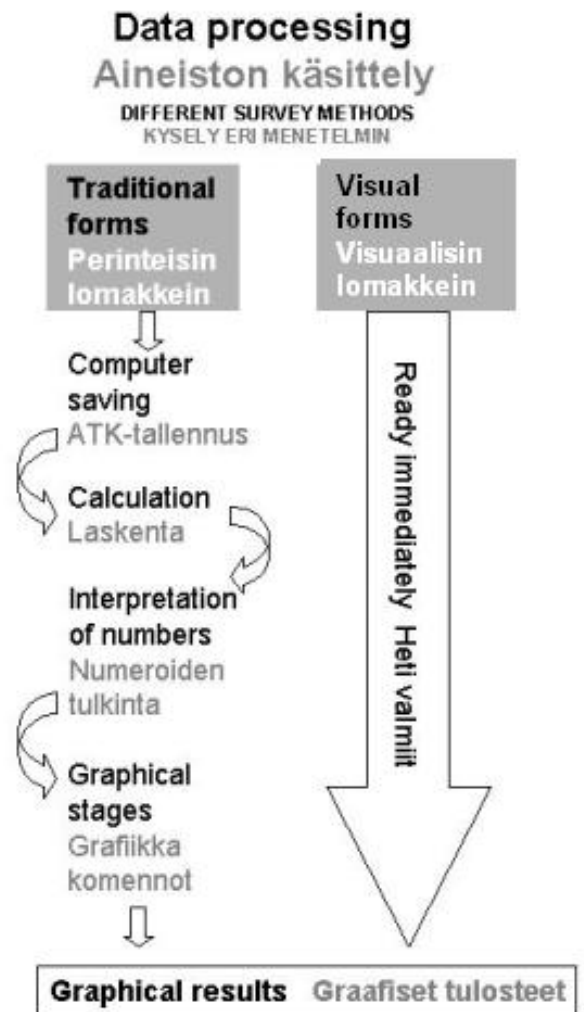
Data processing
Aineiston käsittely
DIFFERENT SURVEY METHODS
KYSELY ERI MENETELMIN

Traditional forms
Perinteisin lomakkein

Computer saving
ATK-tallennus

Calculation
Laskenta

Interpretation of numbers
Numeroiden tulkinta

Graphical stages
Grafiikka komennot

Visual forms
Visuaalisin lomakkein

Ready immediately Heti valmiit

Graphical results Graafiset tulosteet